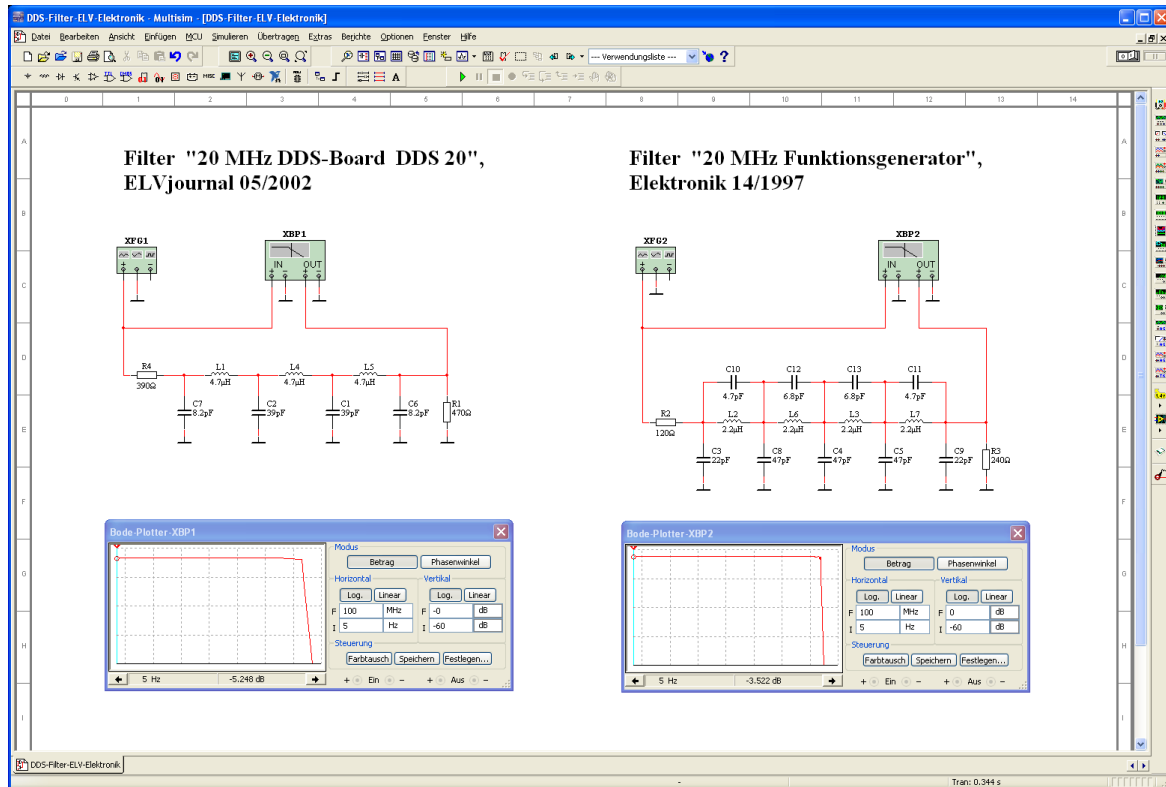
DDS-Filter-ELV-Elektronik - Multisim - [DDS-Filter-ELV-Elektronik]

Datei Bearbeiten Ansicht Einfügen MCU Simulieren Übertragen Extras Berichte Optionen Fenster Hilfe

--- Verwendungsliste ---

0 1 2 3 4 5 6 7 8 9 10 11 12 13 14

A B C D E F G H I

Filter "20 MHz DDS-Board DDS 20", ELVjournal 05/2002

Filter "20 MHz Funktionsgenerator", Elektronik 14/1997

XFG1

XBP1

IN OUT

R4 390Ω

L1 4.7µH

L4 4.7µH

L5 4.7µH

C7 8.2pF

C2 39pF

C1 39pF

C6 8.2pF

R1 470Ω

XFG2

XBP2

IN OUT

C10 4.7pF

C12 6.8pF

C13 6.8pF

C11 4.7pF

R2 120Ω

L2 2.2µH

L6 2.2µH

L3 2.2µH

L7 2.2µH

C3 22pF

C8 47pF

C4 47pF

C5 47pF

C9 22pF

R3 240Ω

Bode-Plotter-XBP1

Modus

Betrag Phasenwinkel

Horizontal

Log. Linear

F 100 MHz

I 5 Hz

Vertikal

Log. Linear

F -0 dB

I -60 dB

Steuerung

Farbtausch Speichern Festlegen...

5 Hz -5.248 dB

+ Ein - + Aus -

Bode-Plotter-XBP2

Modus

Betrag Phasenwinkel

Horizontal

Log. Linear

F 100 MHz

I 5 Hz

Vertikal

Log. Linear

F 0 dB

I -60 dB

Steuerung

Farbtausch Speichern Festlegen...

5 Hz -3.522 dB

+ Ein - + Aus -

DDS-Filter-ELV-Elektronik

Tran: 0.344 s